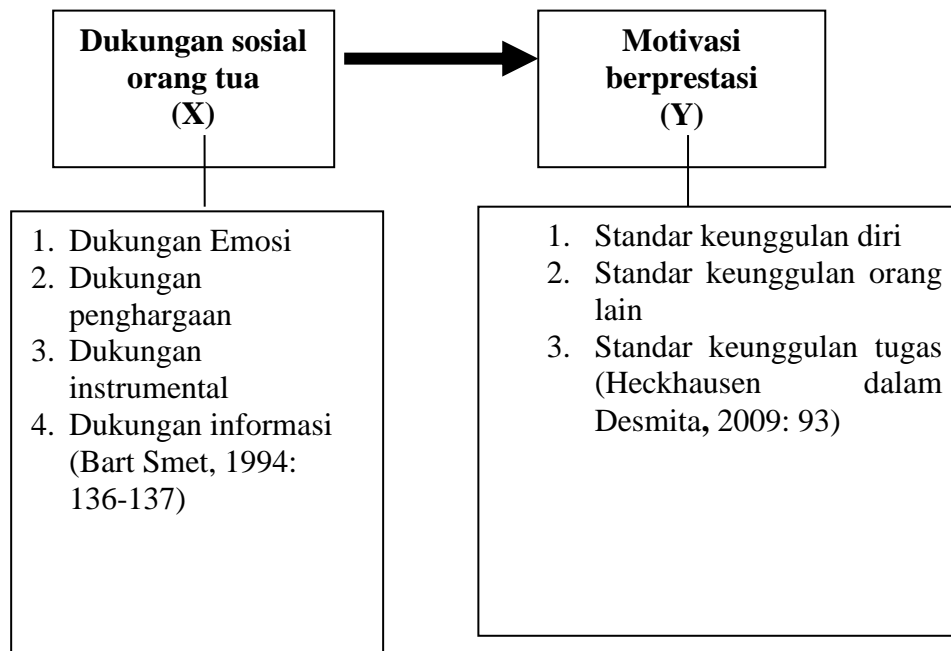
Dukungan sosial orang tua
(X)

Motivasi berprestasi
(Y)

1. Dukungan Emosi
2. Dukungan penghargaan
3. Dukungan instrumental
4. Dukungan informasi (Bart Smet, 1994: 136-137)

1. Standar keunggulan diri
2. Standar keunggulan orang lain
3. Standar keunggulan tugas (Heckhausen dalam Desmita, 2009: 93)